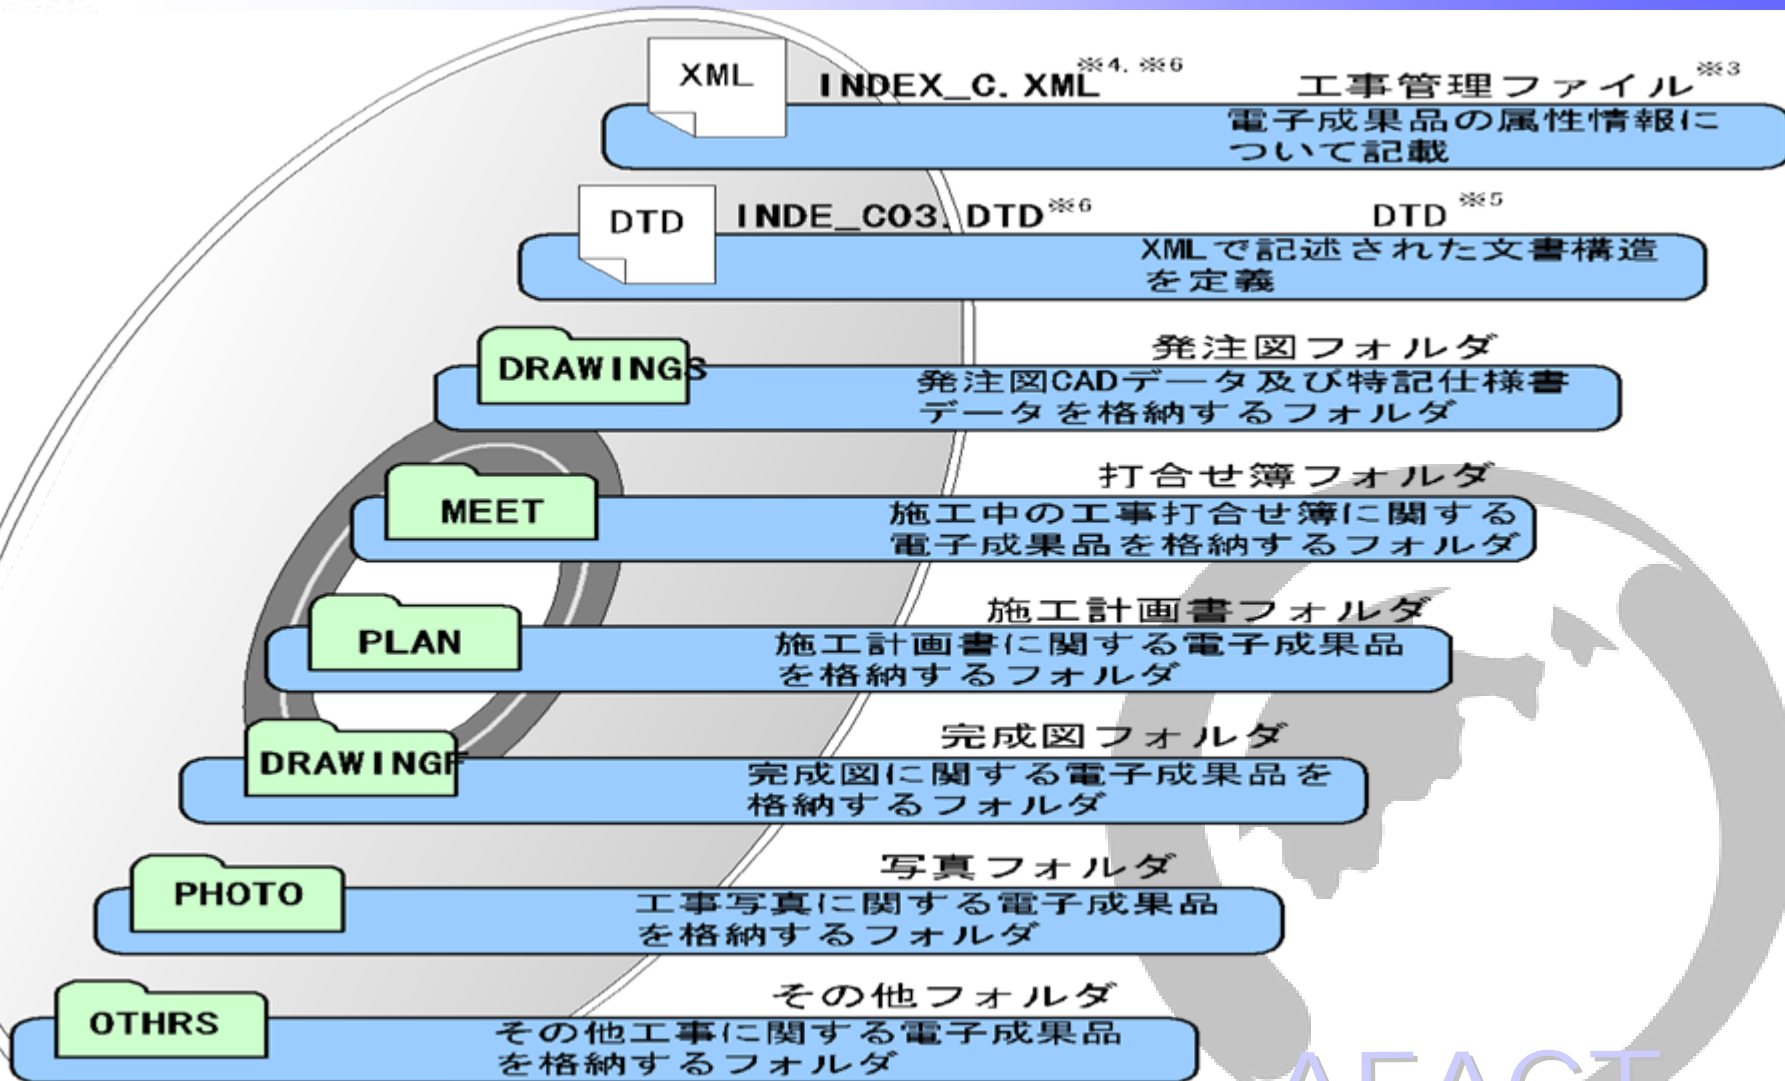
XML INDEX_C. XML※4, ※6 工事管理ファイル※3
電子成果品の属性情報について記載

DTD INDE_C03. DTD※6 DTD※5
XMLで記述された文書構造を定義

DRAWINGS 発注図フォルダ
発注図CADデータ及び特記仕様書データを格納するフォルダ

MEET 打合せ簿フォルダ
施工中の工事打合せ簿に関する電子成果品を格納するフォルダ

PLAN 施工計画書フォルダ
施工計画書に関する電子成果品を格納するフォルダ

DRAWINGF 完成図フォルダ
完成図に関する電子成果品を格納するフォルダ

PHOTO 写真フォルダ
工事写真に関する電子成果品を格納するフォルダ

OTHRS その他フォルダ
その他工事に関する電子成果品を格納するフォルダ

AEACT